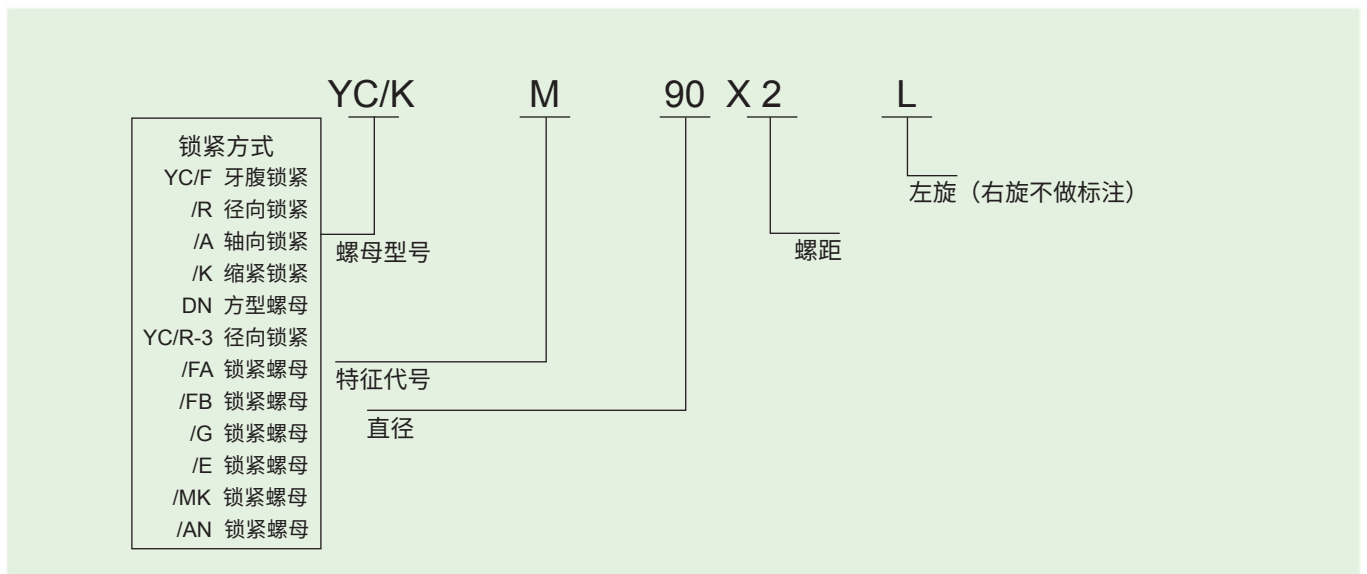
YC/K M 90 X 2 L

锁紧方式
YC/F 牙腹锁紧
/R 径向锁紧
/A 轴向锁紧
/K 缩紧锁紧
DN 方型螺母
YC/R-3 径向锁紧
/FA 锁紧螺母
/FB 锁紧螺母
/G 锁紧螺母
/E 锁紧螺母
/MK 锁紧螺母
/AN 锁紧螺母

螺母型号

特征代号

直径

螺距

左旋（右旋不做标注）